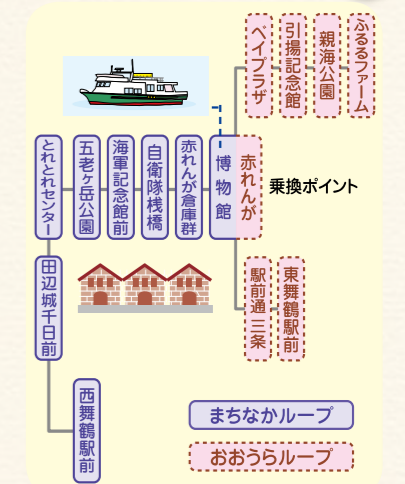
ベイプラザ
引揚記念館
親海公園
ふるるファーム

とれとれセンター
五老ヶ岳公園
海軍記念館前
自衛隊桟橋
赤れんが倉庫群
博物館
赤れんが
乗換ポイント

田辺城千日前
駅前通三条
東舞鶴駅前
西舞鶴駅前

まちなかループ
おおうらループ